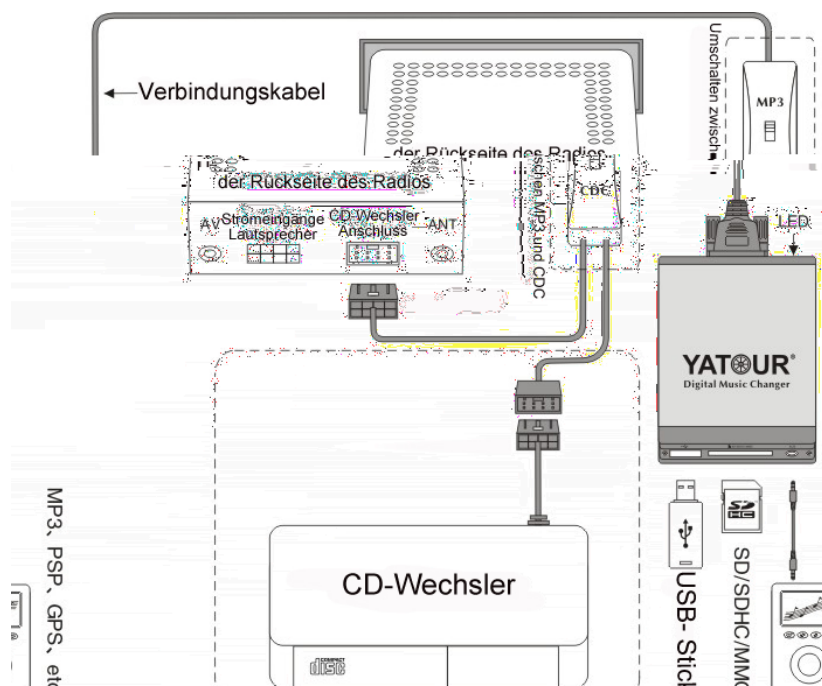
Verbindungskabel

der Rückseite des Radios

Umschalten zwisch

MP3

der Rückseite des Radios

schen MP3 und CDC

CDC

LED

AV

Stromeingänge Lautsprecher

CD-Wechsler Anschluss

ANT

YATOUR®
Digital Music Changer

CD-Wechsler

MP3, PSP, GPS, etc

USB- Stic

SD/SDHC/MMC